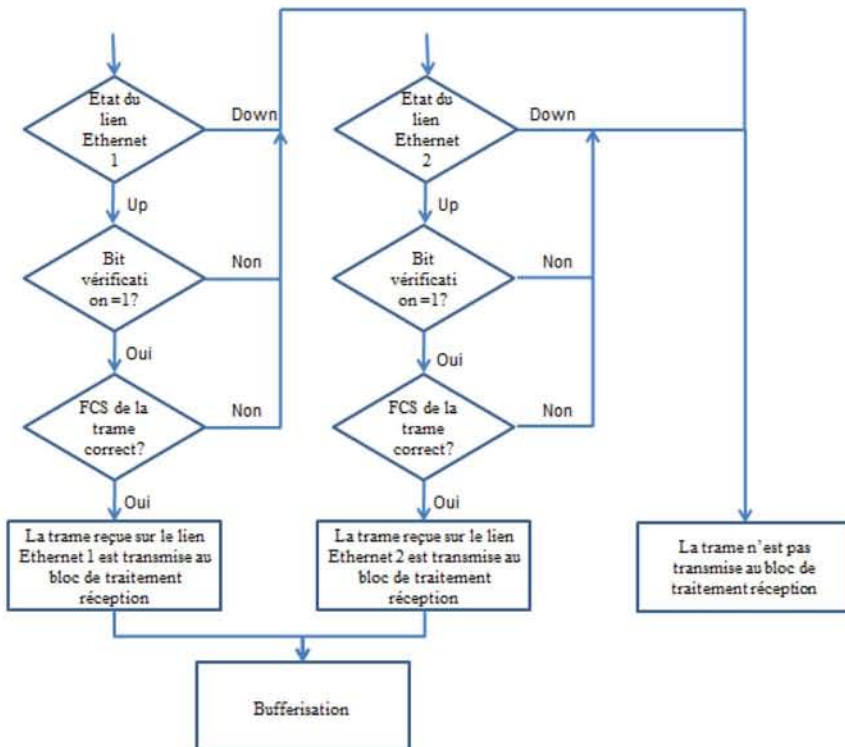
Etat du lien Ethernet 1

Down

Up

Bit vérificati on =1?

Non

Oui

FCS de la trame correct?

Non

Oui

La trame reçue sur le lien Ethernet 1 est transmise au bloc de traitement réception

Etat du lien Ethernet 2

Down

Up

Bit vérificati on =1?

Non

Oui

FCS de la trame correct?

Non

Oui

La trame reçue sur le lien Ethernet 2 est transmise au bloc de traitement réception

La trame n'est pas transmise au bloc de traitement réception

Bufferisation